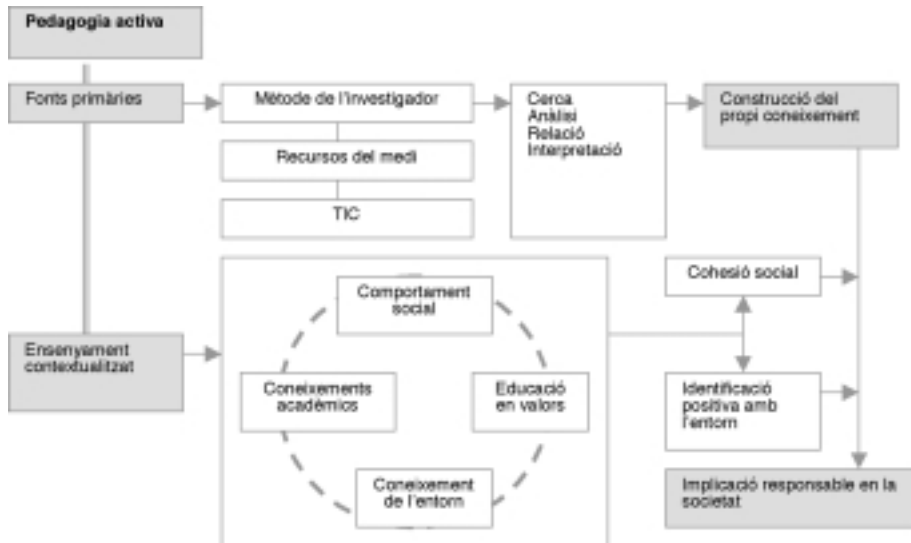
Pedagogia activa

Fonts primàries

Mètode de l'investigador

Recursos del medi

TIC

Cerca
Anàlisi
Relació
Interpretació

Construcció del propi coneixement

Ensenyament contextualitzat

Comportament social

Coneixements acadèmics

Educació en valors

Coneixement de l'entorn

Cohesió social

Identificació positiva amb l'entorn

Implicació responsable en la societat